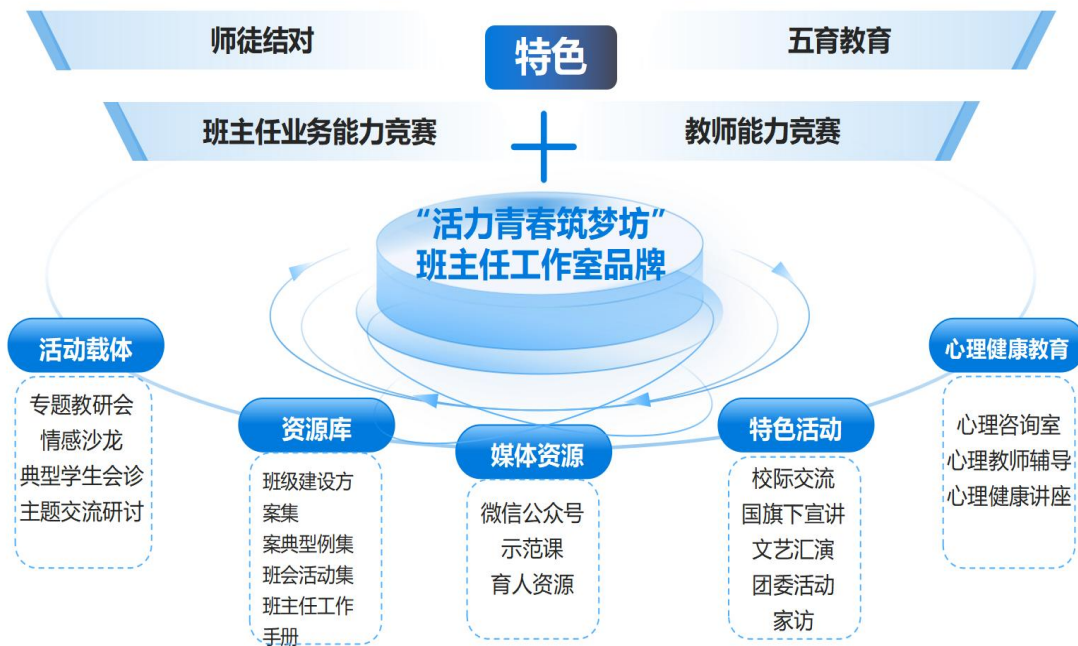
师徒结对

特色

五育教育

班主任业务能力竞赛

教师能力竞赛

“活力青春筑梦坊”
班主任工作室品牌

活动载体
专题教研会
情感沙龙
典型学生会诊
主题交流研讨

资源库
班级建设方案集
案典型例集
班会活动集
班主任工作手册

媒体资源
微信公众号
示范课
育人资源

特色活动
校际交流
国旗下宣讲
文艺汇演
团委活动
家访

心理健康教育
心理咨询室
心理教师辅导
心理健康讲座